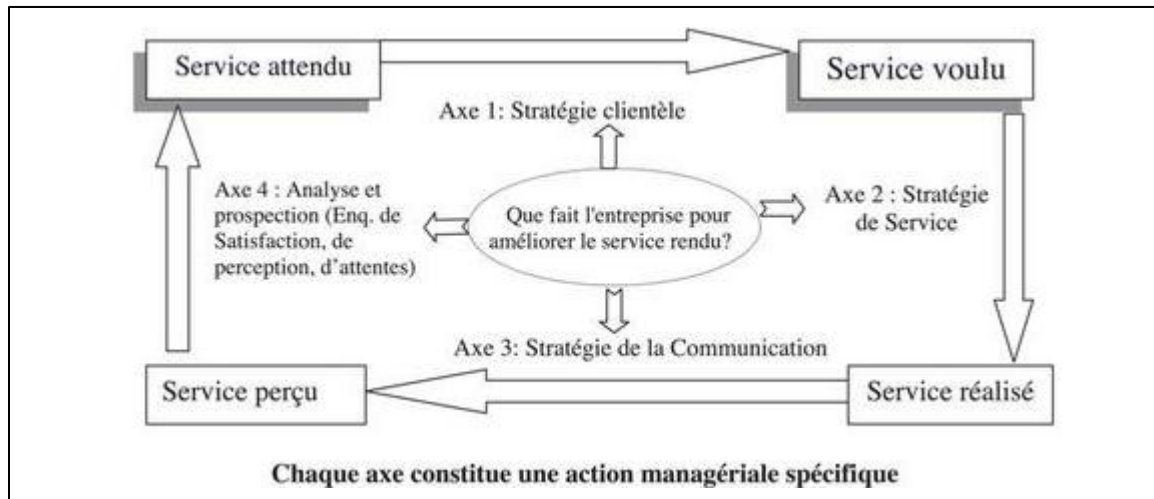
Service attendu

Service voulu

Axe 1: Stratégie clientèle

Axe 4 : Analyse et prospection (Enq. de Satisfaction, de perception, d'attentes)

Que fait l'entreprise pour améliorer le service rendu?

Axe 2 : Stratégie de Service

Axe 3: Stratégie de la Communication

Service perçu

Service réalisé

Chaque axe constitue une action managériale spécifique